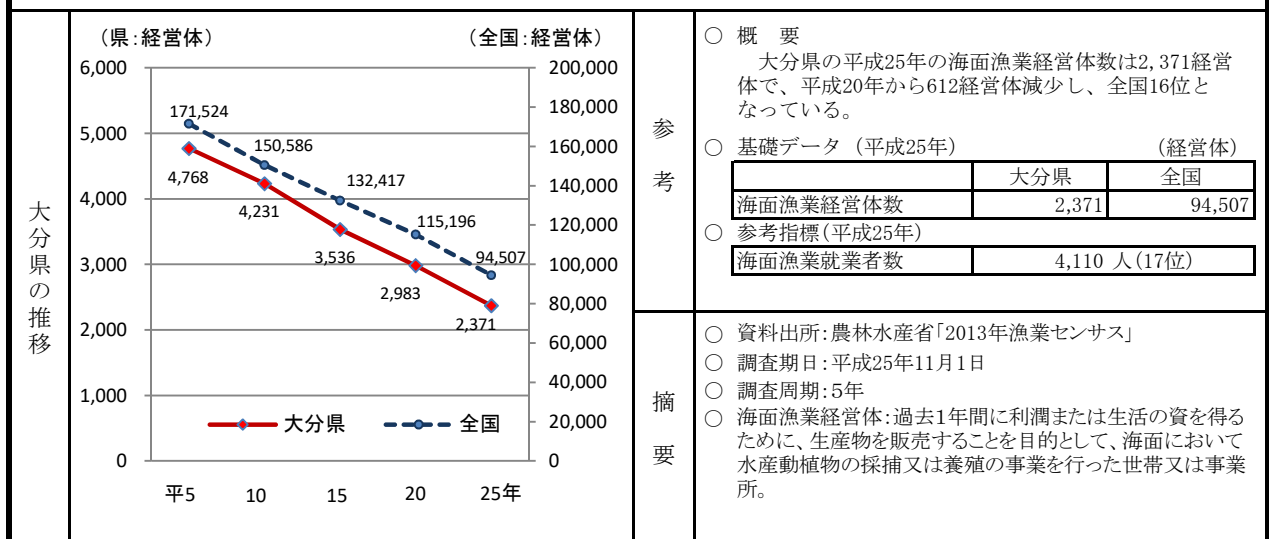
大分県の推移

（県:経営体）　（全国:経営体）

6,000
5,000
4,000
3,000
2,000
1,000
0

200,000
180,000
160,000
140,000
120,000
100,000
80,000
60,000
40,000
20,000
0

171,524
150,586
132,417
115,196
94,507

4,768
4,231
3,536
2,983
2,371

大分県　全国

平5　10　15　20　25年

参考

○ 概　要
大分県の平成25年の海面漁業経営体数は2,371経営体で、平成20年から612経営体減少し、全国16位となっている。

○ 基礎データ（平成25年）　（経営体）

| | 大分県 | 全国 |
|---|---|---|
| 海面漁業経営体数 | 2,371 | 94,507 |

○ 参考指標（平成25年）

| 海面漁業就業者数 | 4,110 人（17位） |
|---|---|

摘要

○ 資料出所:農林水産省「2013年漁業センサス」
○ 調査期日:平成25年11月1日
○ 調査周期:5年
○ 海面漁業経営体:過去1年間に利潤または生活の資を得るために、生産物を販売することを目的として、海面において水産動植物の採捕又は養殖の事業を行った世帯又は事業所。